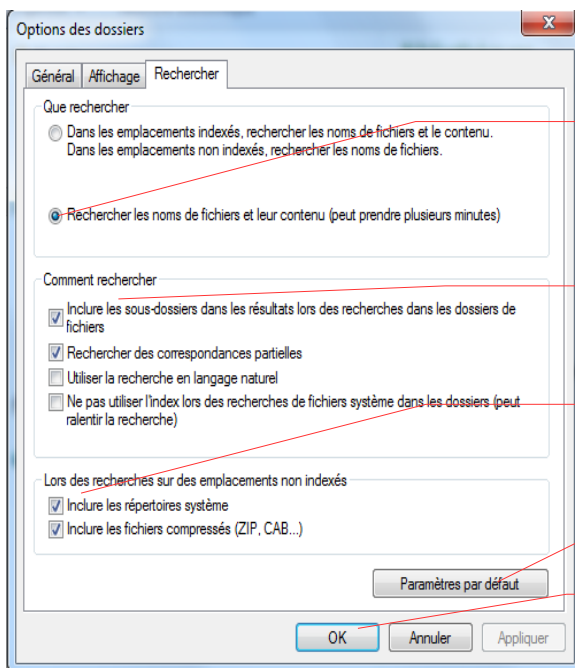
Options des dossiers

Général | Affichage | Rechercher

Que rechercher

Dans les emplacements indexés, rechercher les noms de fichiers et le contenu. Dans les emplacements non indexés, rechercher les noms de fichiers.

Rechercher les noms de fichiers et leur contenu (peut prendre plusieurs minutes)

Comment rechercher

Inclure les sous-dossiers dans les résultats lors des recherches dans les dossiers de fichiers

Rechercher des correspondances partielles

Utiliser la recherche en langage naturel

Ne pas utiliser l'index lors des recherches de fichiers système dans les dossiers (peut ralentir la recherche)

Lors des recherches sur des emplacements non indexés

Inclure les répertoires système

Inclure les fichiers compressés (ZIP, CAB...)

Paramètres par défaut

OK | Annuler | Appliquer